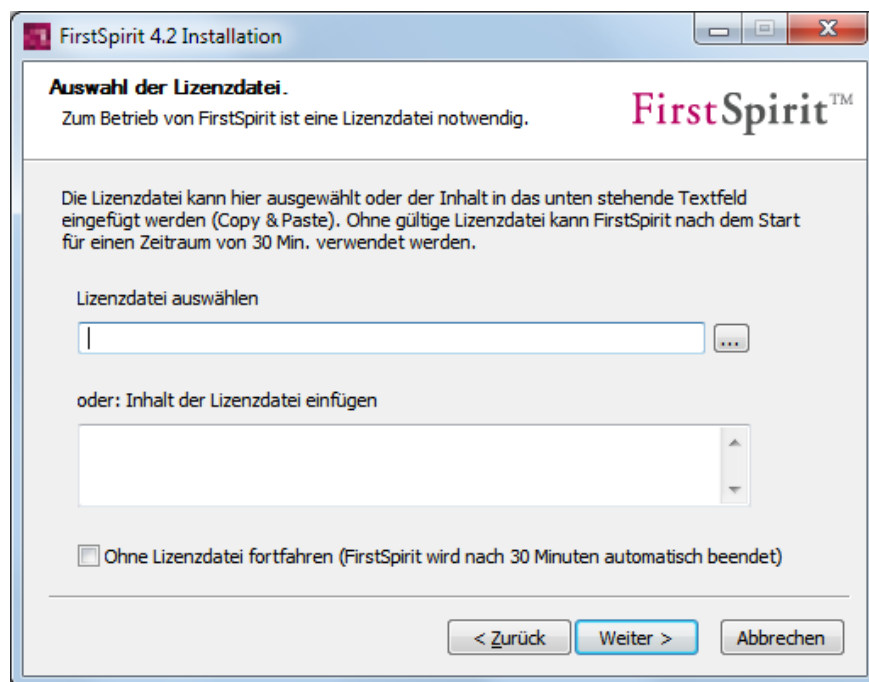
FirstSpirit 4.2 Installation

Auswahl der Lizenzdatei.

Zum Betrieb von FirstSpirit ist eine Lizenzdatei notwendig.

FirstSpirit™

Die Lizenzdatei kann hier ausgewählt oder der Inhalt in das unten stehende Textfeld eingefügt werden (Copy & Paste). Ohne gültige Lizenzdatei kann FirstSpirit nach dem Start für einen Zeitraum von 30 Min. verwendet werden.

Lizenzdatei auswählen

...

oder: Inhalt der Lizenzdatei einfügen

Ohne Lizenzdatei fortfahren (FirstSpirit wird nach 30 Minuten automatisch beendet)

< Zurück

Weiter >

Abbrechen